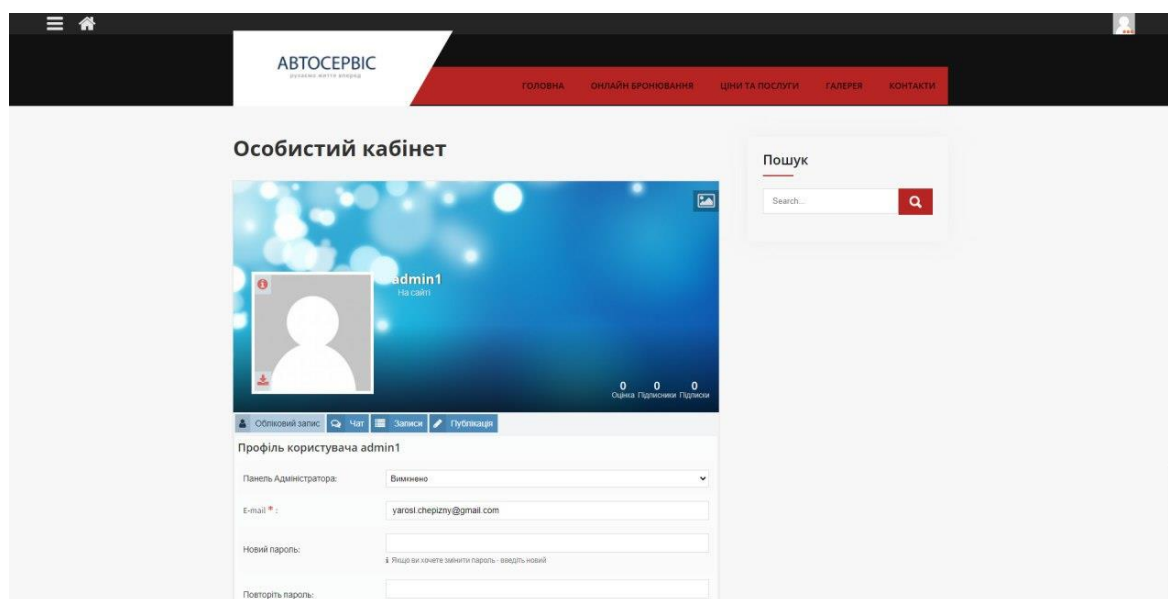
АВТОСЕРВІС
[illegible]

ГОЛОВНА ОНЛАЙН БРОНЮВАННЯ ЦІНИ ТА ПОСЛУГИ ГАЛЕРЕЯ КОНТАКТИ

Особистий кабінет

admin1
На сайті

0 Оцінка 0 Підписники 0 Підписки

Обліковий запис Чат Записи Публікація

Профіль користувача admin1

Панель Адміністратора: Вимкнено

E-mail * : yarosl.chepizny@gmail.com

Новий пароль:
Якщо ви хочете змінити пароль - введіть новий

Повторіть пароль:

Пошук

Search...